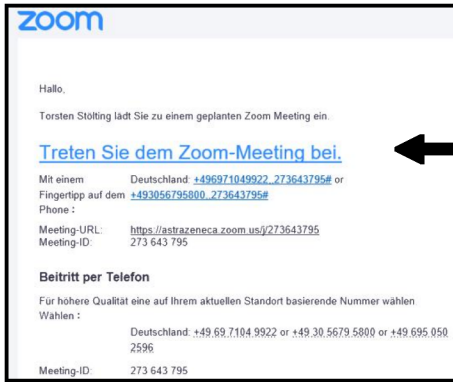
zoom

Hallo,

Torsten Stölting lädt Sie zu einem geplanten Zoom Meeting ein.

Treten Sie dem Zoom-Meeting bei.

| | |
|---|---|
| Mit einem Fingertipp auf dem Phone : | Deutschland: +496971049922,,273643795# or +493056795800,,273643795# |
| Meeting-URL: | https://astrazeneca.zoom.us/j/273643795 |
| Meeting-ID: | 273 643 795 |

Beitritt per Telefon

Für höhere Qualität eine auf Ihrem aktuellen Standort basierende Nummer wählen
Wählen :

Deutschland: +49 69 7104 9922 or +49 30 5679 5800 or +49 695 050 2596

Meeting-ID: 273 643 795